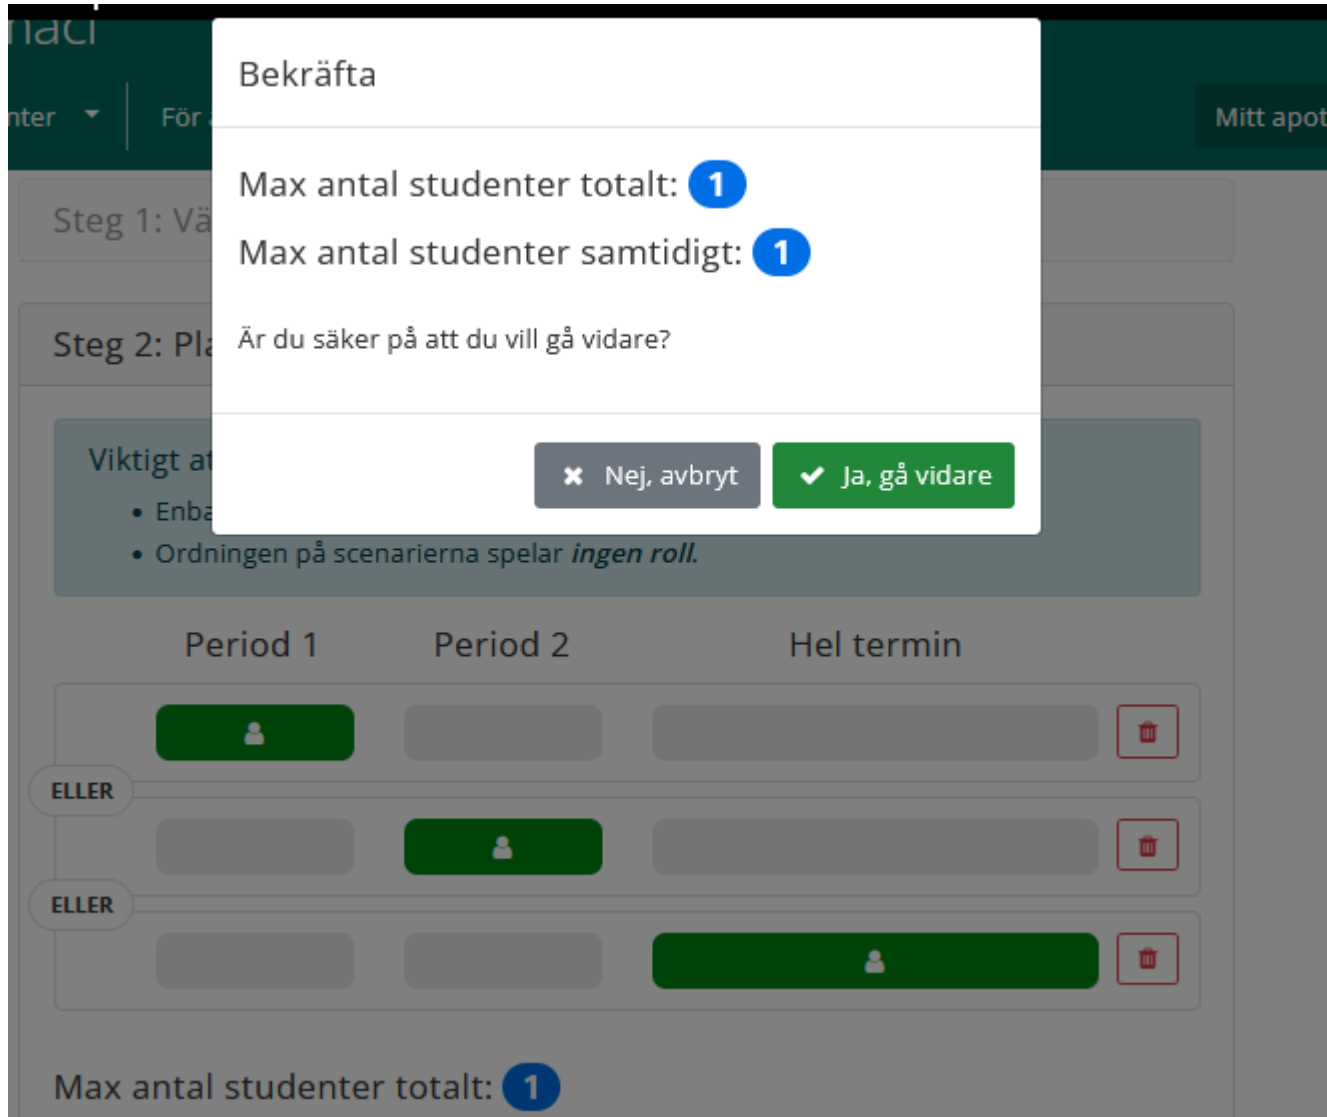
naci

nter

För

Mitt apot

Bekräfta

Max antal studenter totalt: 1

Max antal studenter samtidigt: 1

Är du säker på att du vill gå vidare?

Nej, avbryt

Ja, gå vidare

Steg 1: Vä

Steg 2: Pl

Viktigt at

• Enba

• Ordningen på scenarierna spelar *ingen roll.*

| Period 1 | Period 2 | Hel termin |
|---|---|---|

ELLER

ELLER

Max antal studenter totalt: 1